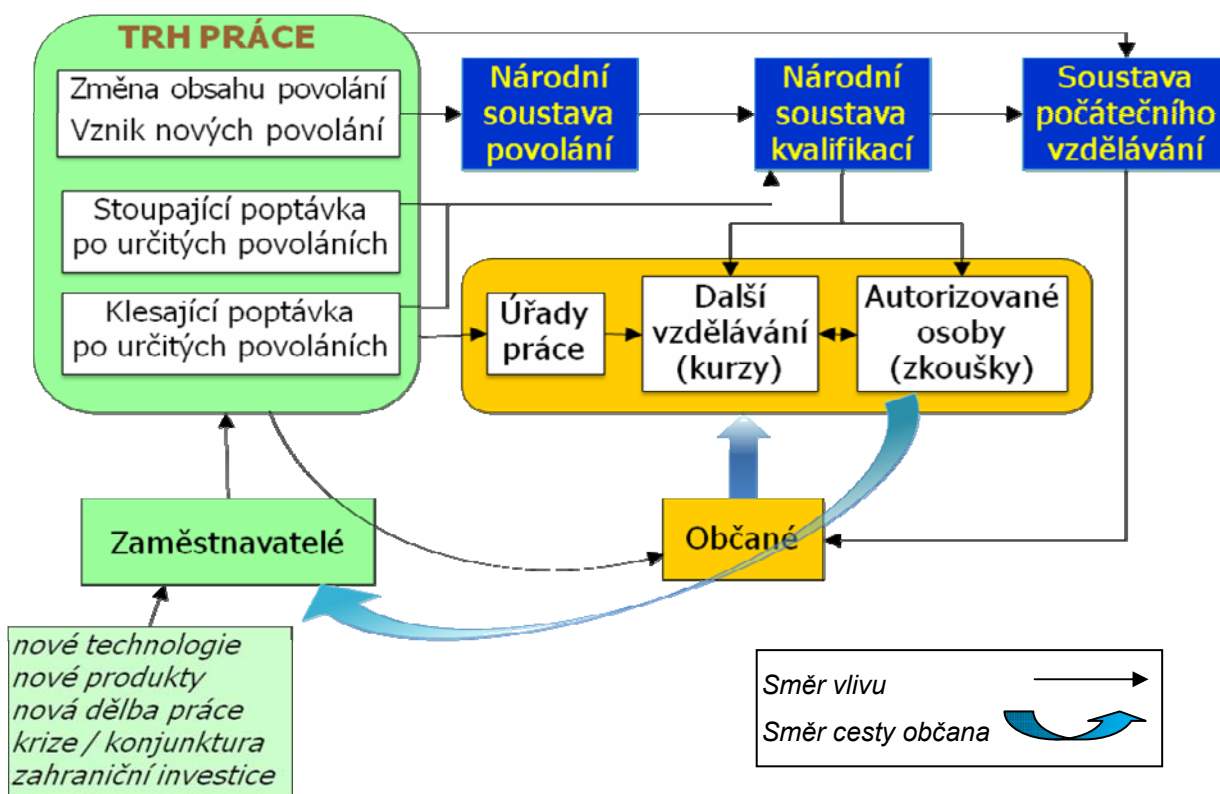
TRH PRÁCE

Změna obsahu povolání
Vznik nových povolání

Stoupající poptávka po určitých povoláních

Klesající poptávka po určitých povoláních

Národní soustava povolání

Národní soustava kvalifikací

Soustava počátečního vzdělávání

Úřady práce

Další vzdělávání (kurzy)

Autorizované osoby (zkoušky)

Zaměstnavatelé

Občané

nové technologie
nové produkty
nová dělba práce
krize / konjunktura
zahraniční investice

Směr vlivu
Směr cesty občana